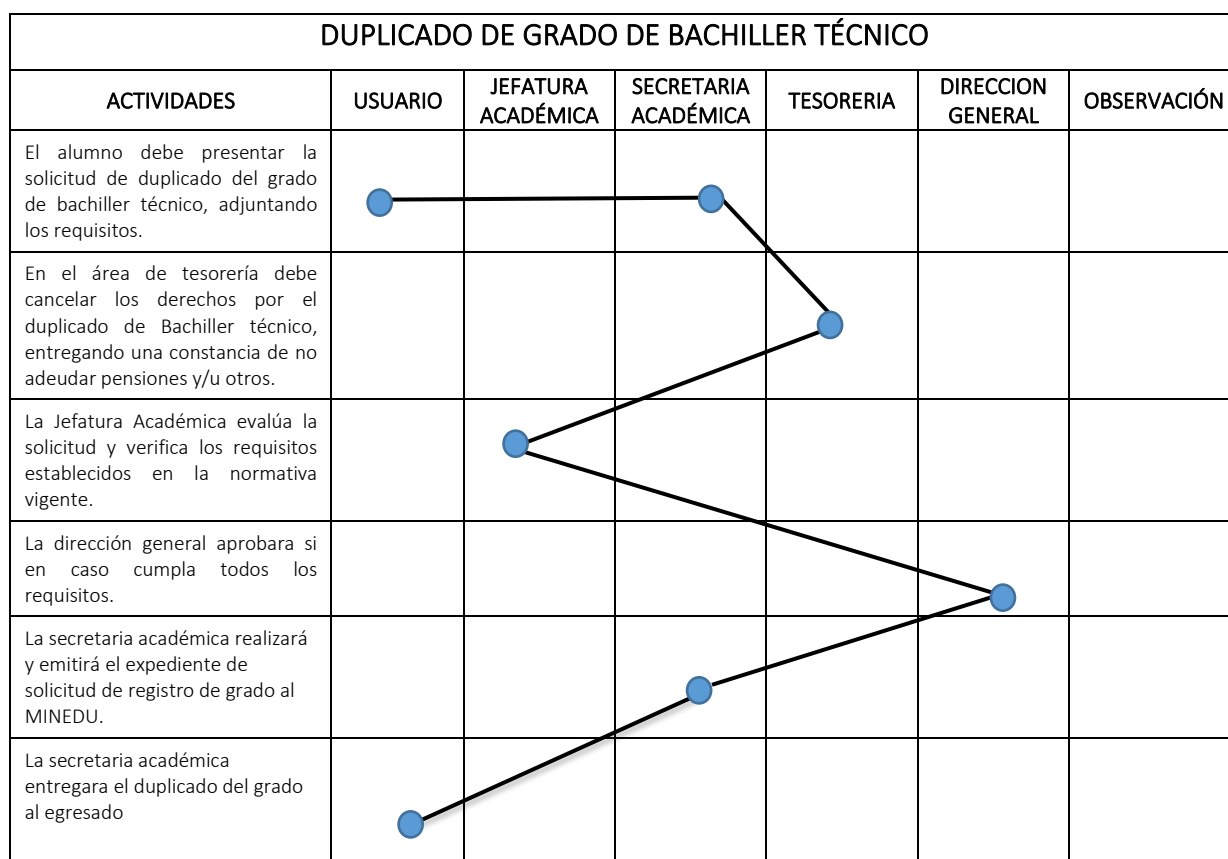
DUPLICADO DE GRADO DE BACHILLER TÉCNICO

| ACTIVIDADES | USUARIO | JEFATURA ACADÉMICA | SECRETARIA ACADÉMICA | TESORERIA | DIRECCION GENERAL | OBSERVACIÓN |
|---|---|---|---|---|---|---|
| El alumno debe presentar la solicitud de duplicado del grado de bachiller técnico, adjuntando los requisitos. | | | | | | |
| En el área de tesorería debe cancelar los derechos por el duplicado de Bachiller técnico, entregando una constancia de no adeudar pensiones y/u otros. | | | | | | |
| La Jefatura Académica evalúa la solicitud y verifica los requisitos establecidos en la normativa vigente. | | | | | | |
| La dirección general aprobara si en caso cumpla todos los requisitos. | | | | | | |
| La secretaria académica realizará y emitirá el expediente de solicitud de registro de grado al MINEDU. | | | | | | |
| La secretaria académica entregara el duplicado del grado al egresado | | | | | | |